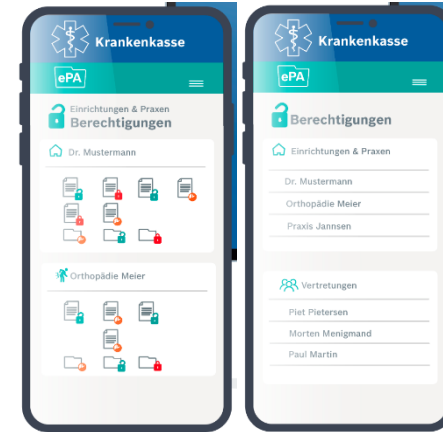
Krankenkasse

ePA

Einrichtungen & Praxen
Berechtigungen

Dr. Mustermann

Orthopädie Meier

Krankenkasse

ePA

Berechtigungen

Einrichtungen & Praxen

Dr. Mustermann

Orthopädie Meier

Praxis Jannsen

Vertretungen

Piet Pietersen

Morten Menigmand

Paul Martin